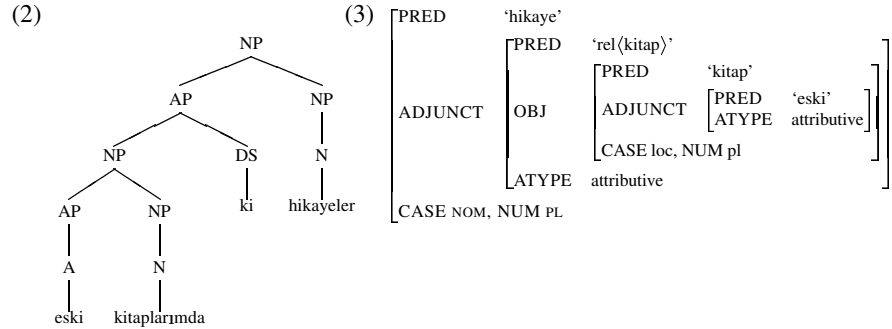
(2)

NP

AP NP

NP DS N

ki hikayeler

AP NP

A N

eski kitaplarımda

(3)

PRED 'hikaye'

ADJUNCT

PRED 'rel⟨kitap⟩'

OBJ

PRED 'kitap'

ADJUNCT

PRED 'eski'

ATYPE attributive

CASE loc, NUM pl

ATYPE attributive

CASE NOM, NUM PL